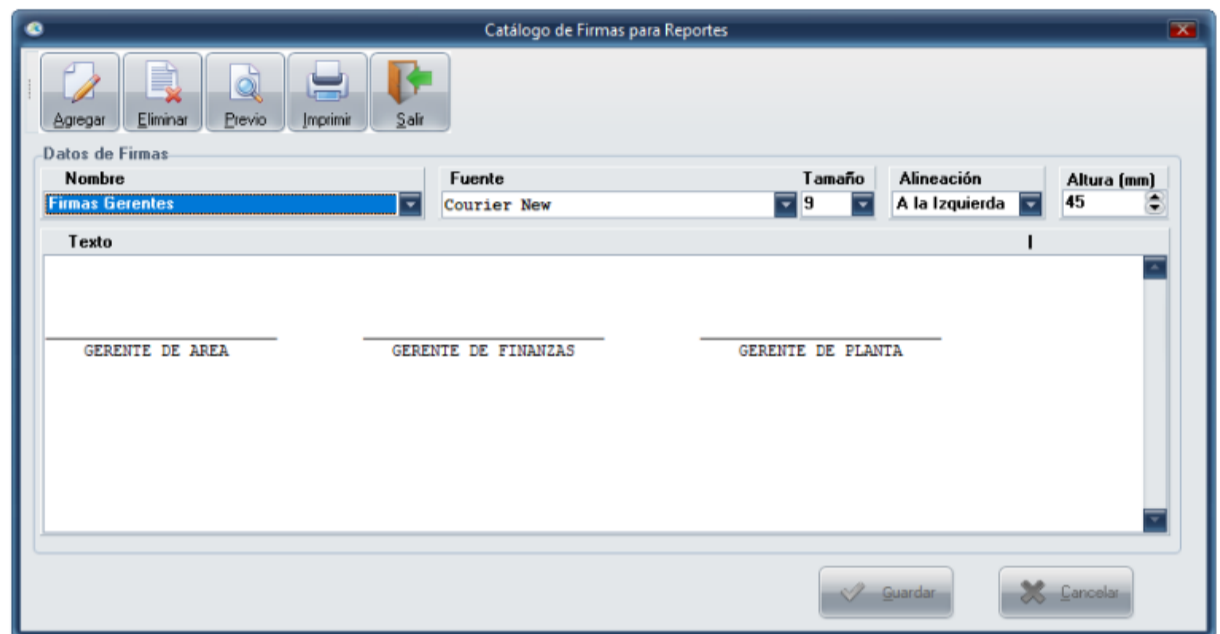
Catálogo de Firmas para Reportes

Agregar
Eliminar
Previo
Imprimir
Salir

Datos de Firmas

Nombre
Firmas Gerentes

Fuente
Courier New

Tamaño
9

Alineación
A la Izquierda

Altura (mm)
45

Texto

GERENTE DE AREA

GERENTE DE FINANZAS

GERENTE DE PLANTA

Guardar
Cancelar